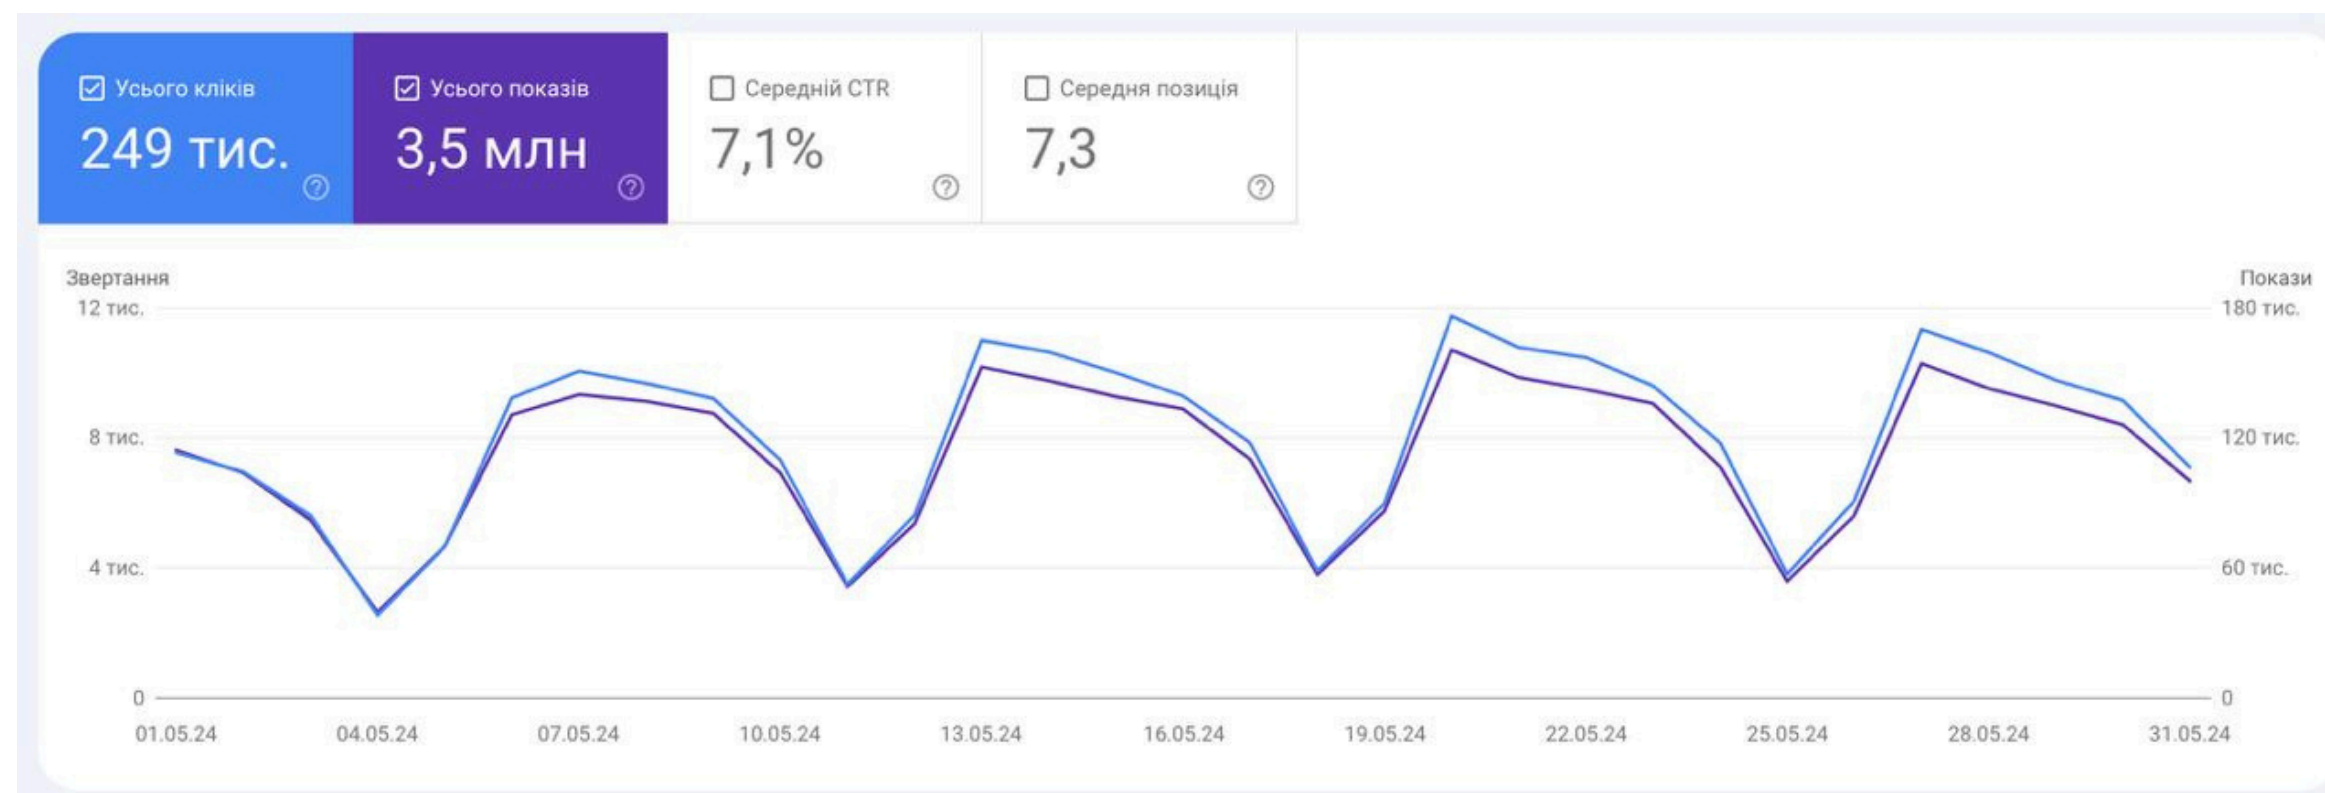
Усього кліків
249 тис.

Усього показів
3,5 млн

Середній CTR
7,1%

Середня позиція
7,3

Звертання
12 тис.
8 тис.
4 тис.
0

Покази
180 тис.
120 тис.
60 тис.
0

01.05.24 04.05.24 07.05.24 10.05.24 13.05.24 16.05.24 19.05.24 22.05.24 25.05.24 28.05.24 31.05.24